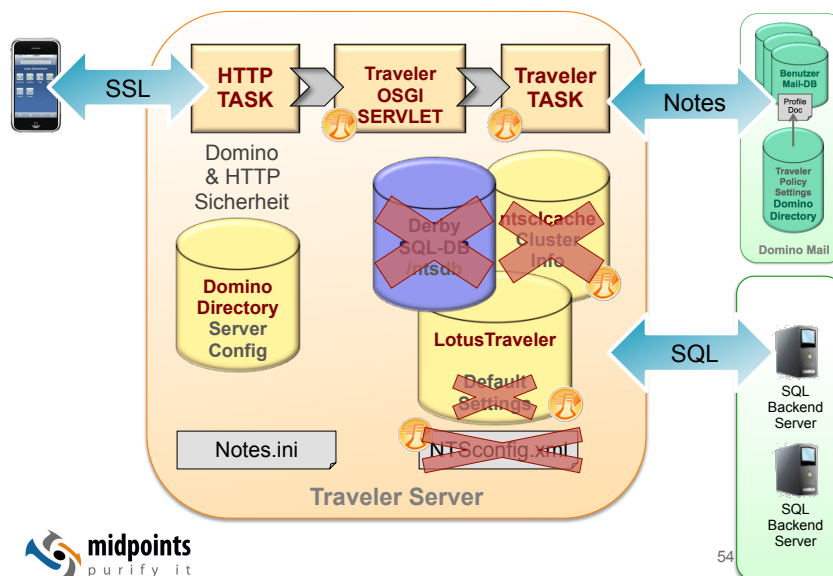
SSL

HTTP TASK

Traveler OSGI SERVLET

Traveler TASK

Notes

Benutzer Mail-DB

Profile Doc

Traveler Policy Settings Domino Directory

Domino Mail

Domino & HTTP Sicherheit

Derby SQL-DB /ntsdb

ntsclcache Cluster Info

Domino Directory Server Config

LotusTraveler

Default Settings

SQL

SQL Backend Server

SQL Backend Server

Notes.ini

NTSconfig.xml

Traveler Server

midpoints
purify it

54